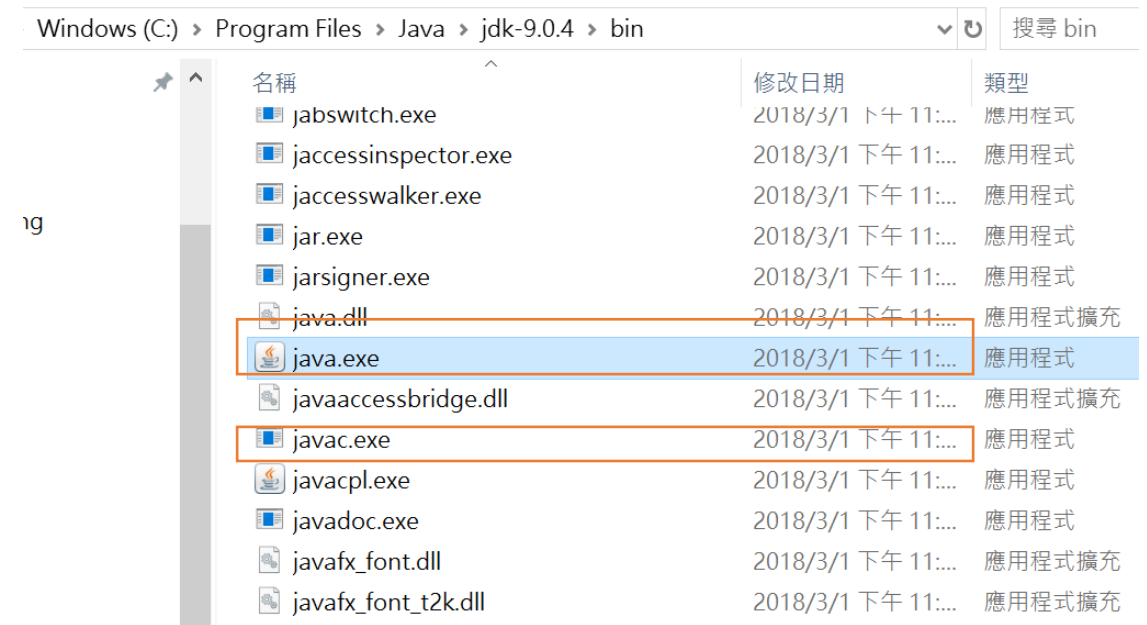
Windows (C:) › Program Files › Java › jdk-9.0.4 › bin

搜尋 bin

ng

| 名稱 | 修改日期 | 類型 |
|---|---|---|
| jabswitch.exe | 2018/3/1 下午 11:... | 應用程式 |
| jaccessinspector.exe | 2018/3/1 下午 11:... | 應用程式 |
| jaccesswalker.exe | 2018/3/1 下午 11:... | 應用程式 |
| jar.exe | 2018/3/1 下午 11:... | 應用程式 |
| jarsigner.exe | 2018/3/1 下午 11:... | 應用程式 |
| java.dll | 2018/3/1 下午 11:... | 應用程式擴充 |
| java.exe | 2018/3/1 下午 11:... | 應用程式 |
| javaaccessbridge.dll | 2018/3/1 下午 11:... | 應用程式擴充 |
| javac.exe | 2018/3/1 下午 11:... | 應用程式 |
| javacpl.exe | 2018/3/1 下午 11:... | 應用程式 |
| javadoc.exe | 2018/3/1 下午 11:... | 應用程式 |
| javafx_font.dll | 2018/3/1 下午 11:... | 應用程式擴充 |
| javafx_font_t2k.dll | 2018/3/1 下午 11:... | 應用程式擴充 |